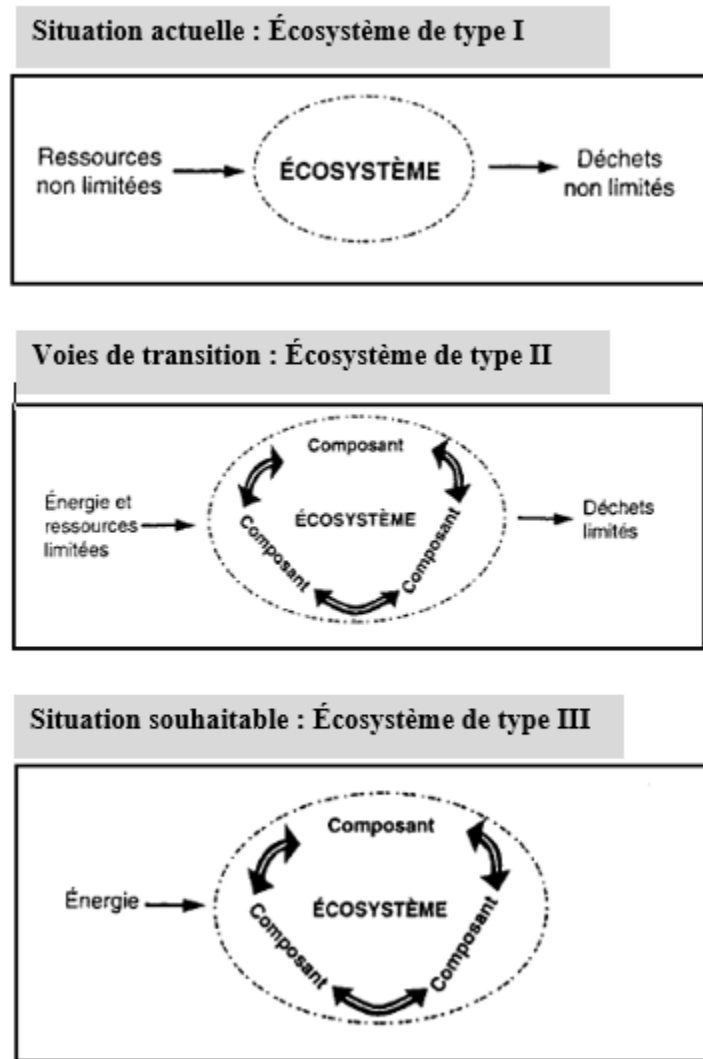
Situation actuelle : Écosystème de type I

Ressources non limitées

ÉCOSYSTÈME

Déchets non limités

Voies de transition : Écosystème de type II

Composant

Énergie et ressources limitées

ÉCOSYSTÈME

Composant

Composant

Déchets limités

Situation souhaitable : Écosystème de type III

Composant

Énergie

ÉCOSYSTÈME

Composant

Composant